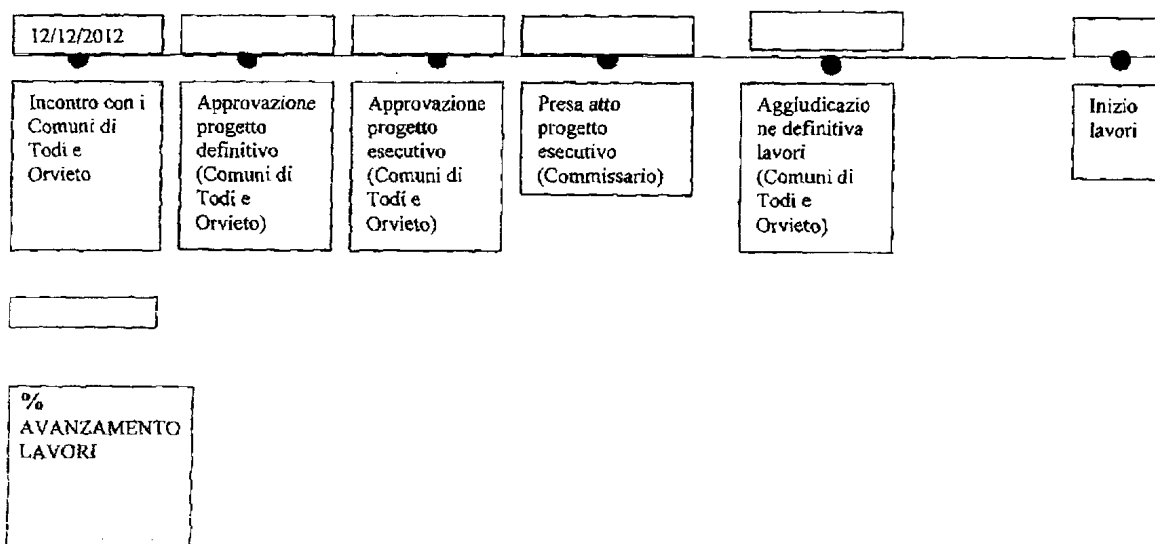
12/12/2012

Incontro con i Comuni di Todi e Orvieto

Approvazione progetto definitivo (Comuni di Todi e Orvieto)

Approvazione progetto esecutivo (Comuni di Todi e Orvieto)

Presa atto progetto esecutivo (Commissario)

Aggiudicazione definitiva lavori (Comuni di Todi e Orvieto)

Inizio lavori

% AVANZAMENTO LAVORI